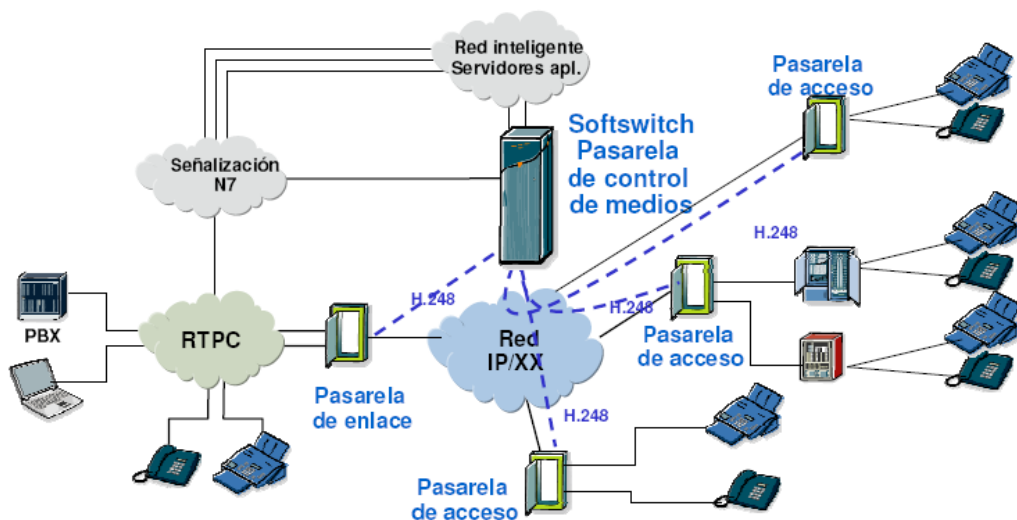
Red inteligente
Servidores apl.

Pasarela
de acceso

Softswitch
Pasarela
de control
de medios

Señalización
N7

H.248

PBX

RTPC

H.248

Red
IP/XX

H.248

Pasarela
de acceso

Pasarela
de enlace

H.248

Pasarela
de acceso